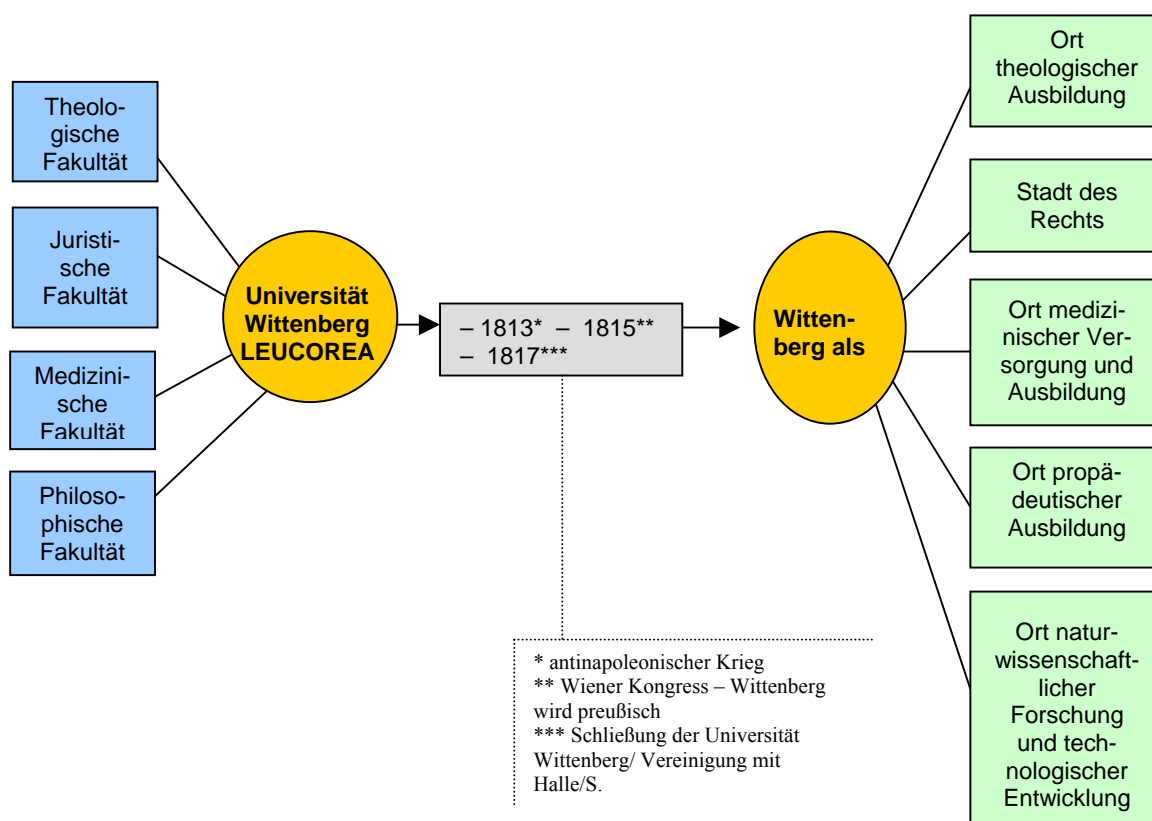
Theologische Fakultät

Juristische Fakultät

Medizinische Fakultät

Philosophische Fakultät

Universität Wittenberg LEUCOREA

– 1813* – 1815** – 1817***

Wittenberg als

Ort theologischer Ausbildung

Stadt des Rechts

Ort medizinischer Versorgung und Ausbildung

Ort propädeutischer Ausbildung

Ort naturwissenschaftlicher Forschung und technologischer Entwicklung

* antinapoleonischer Krieg
** Wiener Kongress – Wittenberg wird preußisch
*** Schließung der Universität Wittenberg/ Vereinigung mit Halle/S.